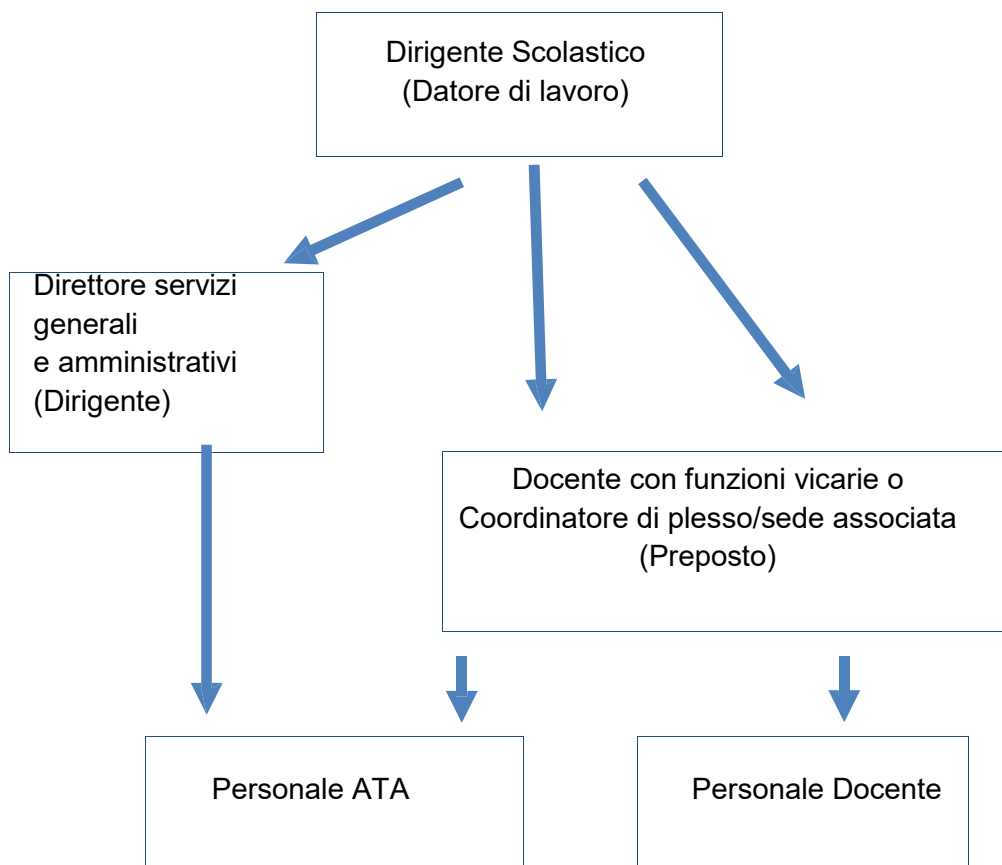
Dirigente Scolastico
(Datore di lavoro)

Direttore servizi generali e amministrativi (Dirigente)

Docente con funzioni vicarie o Coordinatore di plesso/sede associata (Preposto)

Personale ATA

Personale Docente